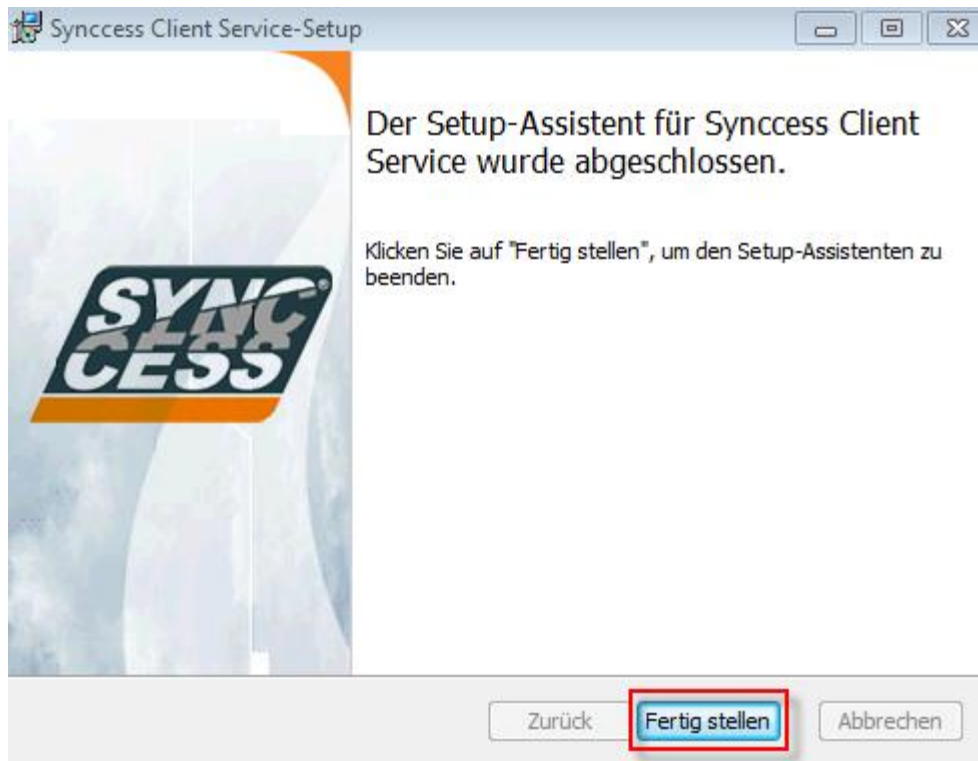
Synccess Client Service-Setup

SYNC CESS

Der Setup-Assistent für Synccess Client Service wurde abgeschlossen.

Klicken Sie auf "Fertig stellen", um den Setup-Assistenten zu beenden.

Zurück

Fertig stellen

Abbrechen